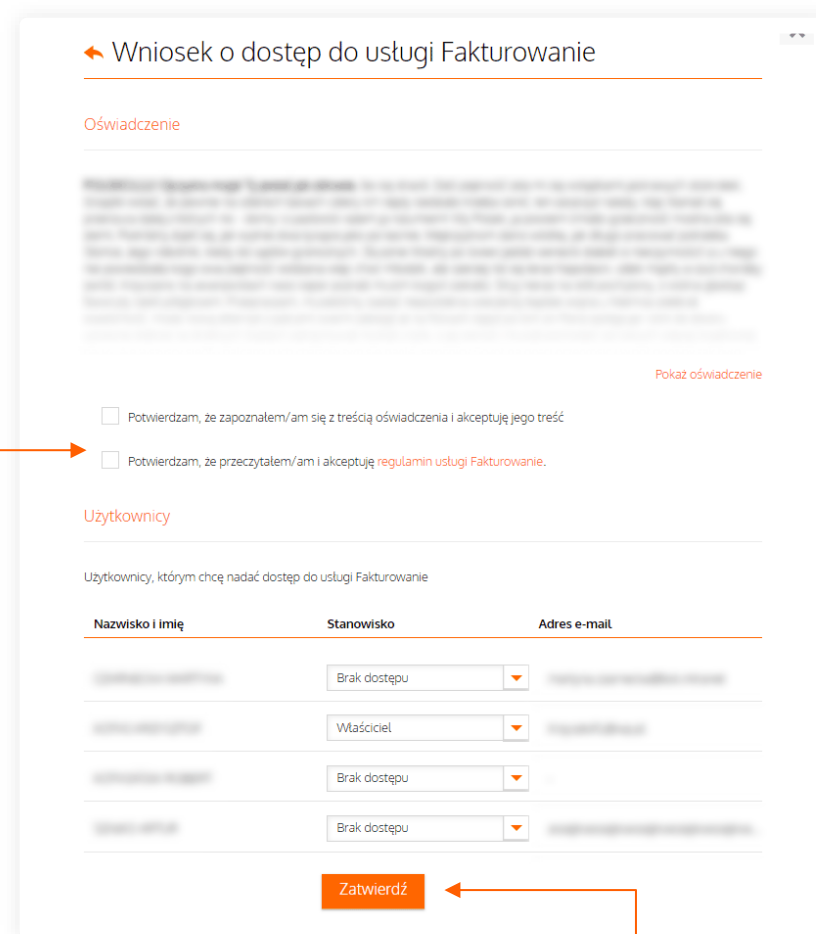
Wniosek o dostęp do usługi Fakturowanie

Oświadczenie

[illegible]

Pokaż oświadczenie

Potwierdzam, że zapoznałem/am się z treścią oświadczenia i akceptuję jego treść

Potwierdzam, że przeczytałem/am i akceptuję regulamin usługi Fakturowanie.

Użytkownicy

Użytkownicy, którym chcę nadać dostęp do usługi Fakturowanie

| Nazwisko i imię | Stanowisko | Adres e-mail |
|---|---|---|
| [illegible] | Brak dostępu | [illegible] |
| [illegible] | Właściciel | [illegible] |
| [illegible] | Brak dostępu | - |
| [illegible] | Brak dostępu | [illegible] |

Zatwierdź